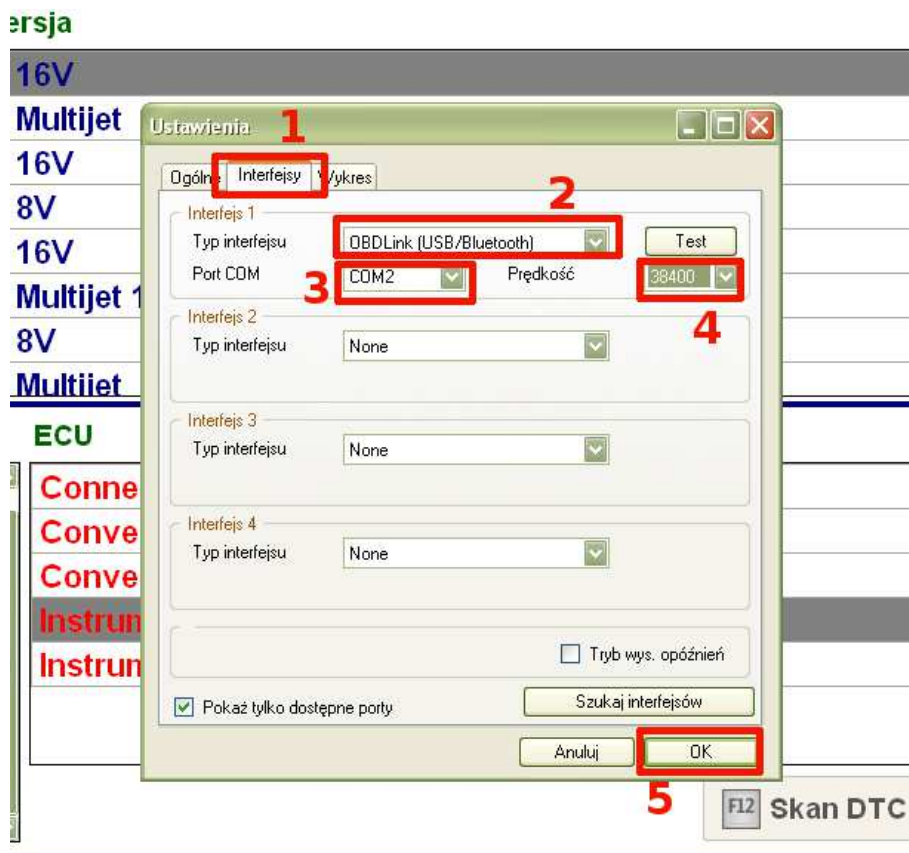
ersja
16V
Multijet
16V
8V
16V
Multijet 1
8V
Multijet
ECU
Conne
Conve
Conve
Instrun
Instrun

Ustawienia
1
Ogólne Interfejsy Wykres
2
Interfejs 1
Typ interfejsu OBDLink (USB/Bluetooth) Test
Port COM 3 COM2 Prędkość 38400
4
Interfejs 2
Typ interfejsu None
Interfejs 3
Typ interfejsu None
Interfejs 4
Typ interfejsu None
Tryb wys. opóźnień
Pokaż tylko dostępne porty
Szukaj interfejsów
Anuluj OK
5
F12 Skan DTC